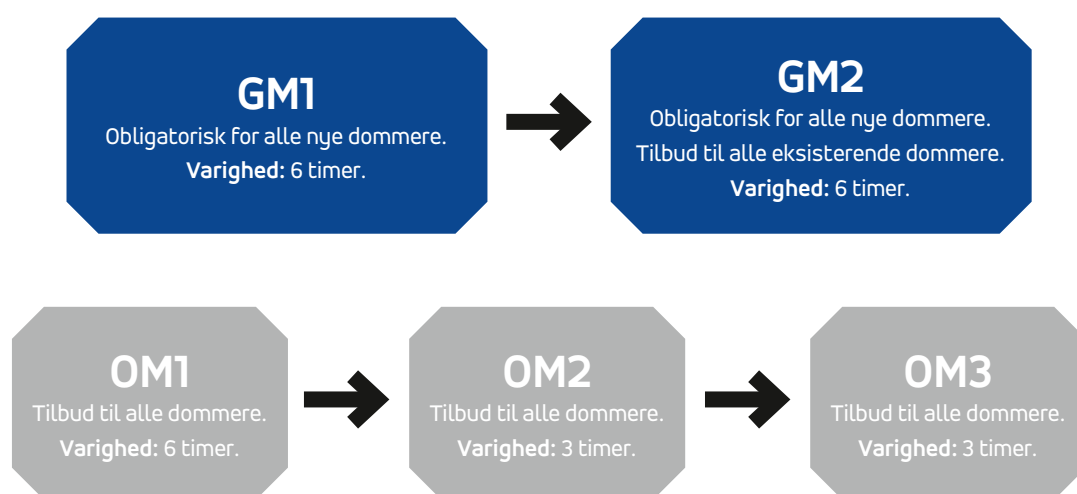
GM1
Obligatorisk for alle nye dommere.
**Varighed:** 6 timer.

GM2
Obligatorisk for alle nye dommere.
Tilbud til alle eksisterende dommere.
**Varighed:** 6 timer.

OM1
Tilbud til alle dommere.
**Varighed:** 6 timer.

OM2
Tilbud til alle dommere.
**Varighed:** 3 timer.

OM3
Tilbud til alle dommere.
**Varighed:** 3 timer.